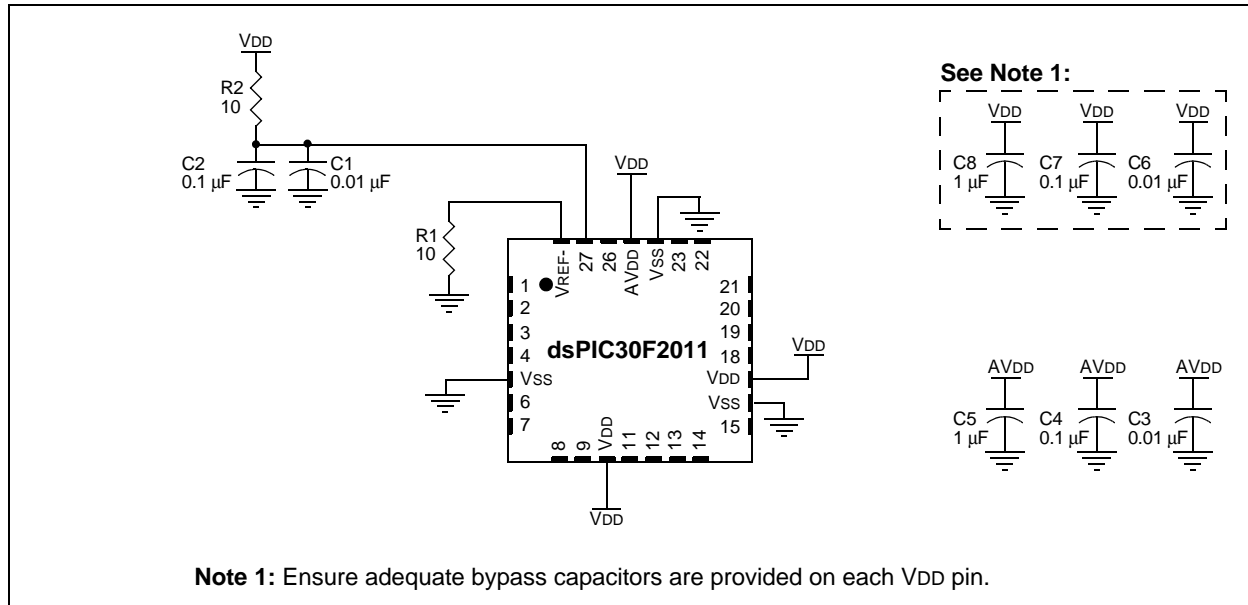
VDD

R2
10

C2
0.1 µF

C1
0.01 µF

VDD

R1
10

VREF-
27
26
AVDD
VSS
23
22

1
2
3
4
VSS
6
7

21
20
19
18
VDD
VSS
15

dsPIC30F2011

8
9
VDD
11
12
13
14

VDD

VDD

VDD

See Note 1:

VDD
C8
1 µF

VDD
C7
0.1 µF

VDD
C6
0.01 µF

AVDD
C5
1 µF

AVDD
C4
0.1 µF

AVDD
C3
0.01 µF

Note 1: Ensure adequate bypass capacitors are provided on each VDD pin.